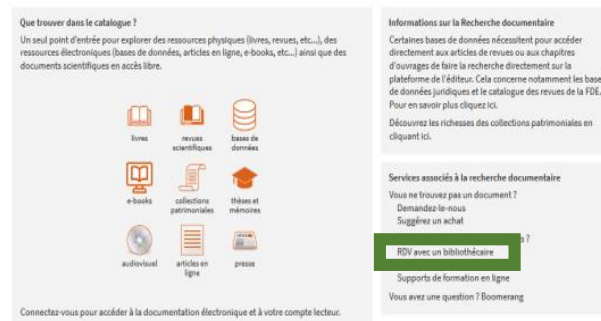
Que trouver dans le catalogue ?

Un seul point d'entrée pour explorer des ressources physiques (livres, revues, etc...), des ressources électroniques (bases de données, articles en ligne, e-books, etc...) ainsi que des documents scientifiques en accès libre.

livres
revues scientifiques
bases de données
e-books
collections patrimoniales
thèses et mémoires
audiovisuel
articles en ligne
presse

Connectez-vous pour accéder à la documentation électronique et à votre compte lecteur.

Informations sur la Recherche documentaire

Certaines bases de données nécessitent pour accéder directement aux articles de revues ou aux chapitres d'ouvrages de faire la recherche directement sur la plateforme de l'éditeur. Cela concerne notamment les bases de données juridiques et le catalogue des revues de la FDE. Pour en savoir plus cliquez ici.

Découvrez les richesses des collections patrimoniales en cliquant ici.

Services associés à la recherche documentaire

Vous ne trouvez pas un document ?
Demandez-le-nous
Suggérez un achat
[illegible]s ?
RDV avec un bibliothécaire
Supports de formation en ligne
Vous avez une question ? Boomerang